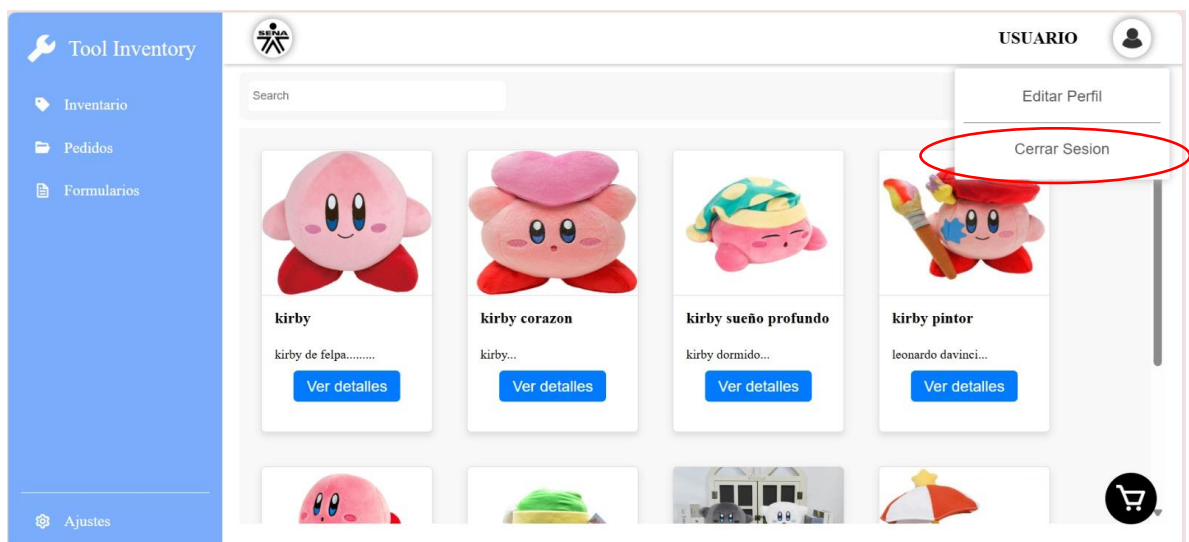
Tool Inventory

Inventario

Pedidos

Formularios

Ajustes

SENA

USUARIO

Search

Editar Perfil

Cerrar Sesion

kirby

kirby de felpa.........

Ver detalles

kirby corazon

kirby...

Ver detalles

kirby sueño profundo

kirby dormido...

Ver detalles

kirby pintor

leonardo davinci...

Ver detalles